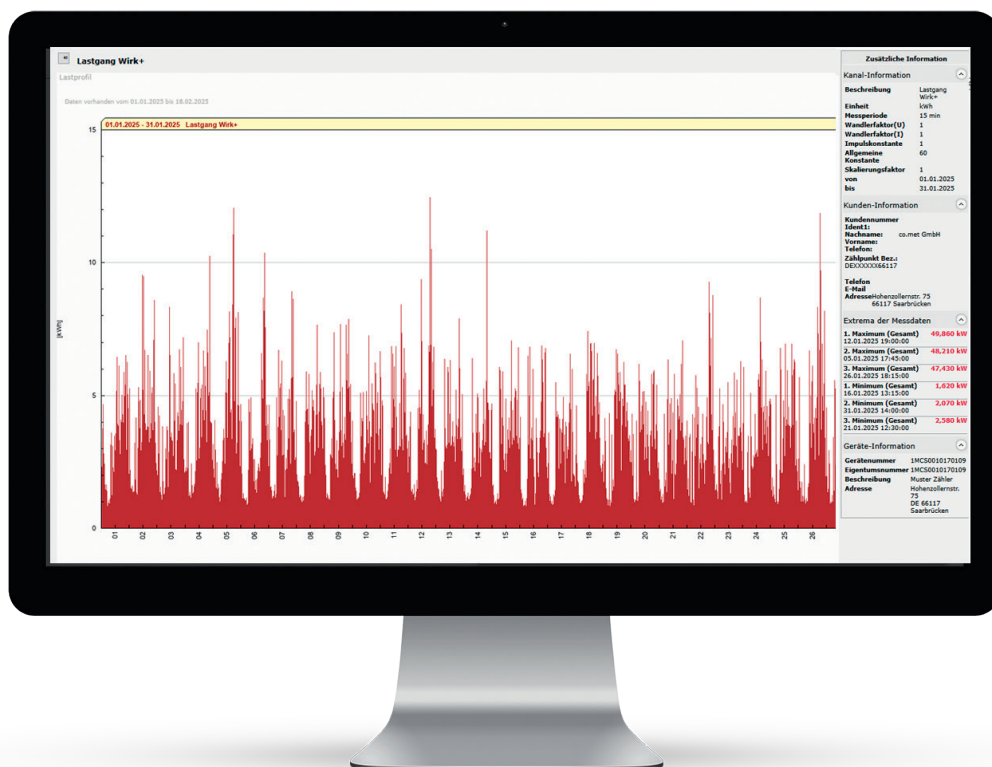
Lastgang Wirk+

Lastprofil

Daten vorhanden vom 01.01.2025 bis 18.02.2025

01.01.2025 - 31.01.2025 Lastgang Wirk+

15

10

5

0

[kWh]

01 02 03 04 05 06 07 08 09 10 11 12 13 14 15 16 17 18 19 20 21 22 23 24 25 26

Zusätzliche Information

Kanal-Information

| | |
|---|---|
| Beschreibung | Lastgang Wirk+ |
| Einheit | kWh |
| Messperiode | 15 min |
| Wandlerfaktor(U) | 1 |
| Wandlerfaktor(I) | 1 |
| Impulskonstante | 1 |
| Allgemeine Konstante | 60 |
| Skalierungsfaktor | 1 |
| von | 01.01.2025 |
| bis | 31.01.2025 |

Kunden-Information

Kundennummer
Ident1:
Nachname: co.met GmbH
Vorname:
Telefon:
Zählpunkt Bez.:
DEXXXXXX66117

Telefon
E-Mail
Adresse Hohenzollernstr. 75 66117 Saarbrücken

Extrema der Messdaten

1. Maximum (Gesamt) 12.01.2025 19:00:00 49,860 kW
2. Maximum (Gesamt) 05.01.2025 17:45:00 48,210 kW
3. Maximum (Gesamt) 26.01.2025 18:15:00 47,430 kW
1. Minimum (Gesamt) 16.01.2025 13:15:00 1,620 kW
2. Minimum (Gesamt) 31.01.2025 14:00:00 3,070 kW
3. Minimum (Gesamt) 21.01.2025 12:30:00 2,580 kW

Geräte-Information

| | |
|---|---|
| Gerätenummer | 1MCS0010170109 |
| Eigentumsnummer | 1MCS0010170109 |
| Beschreibung | Muster Zähler |
| Adresse | Hohenzollernstr. 75 DE 66117 Saarbrücken |